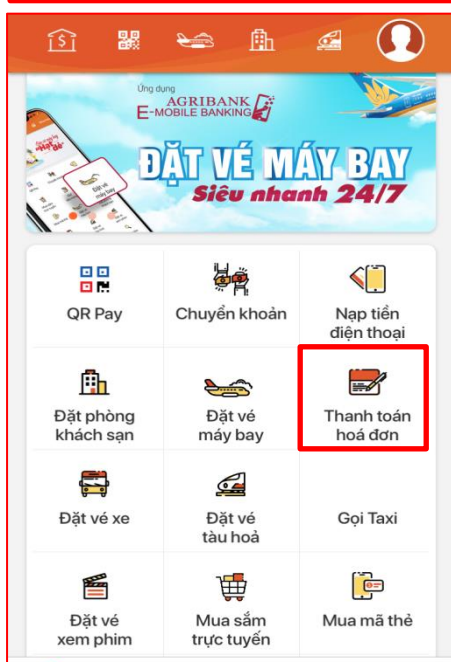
Ứng dụng
AGRIBANK
E-MOBILE BANKING

ĐẶT VÉ MÁY BAY
Siêu nhanh 24/7

| QR Pay | Chuyển khoản | Nạp tiền điện thoại |
|---|---|---|
| Đặt phòng khách sạn | Đặt vé máy bay | Thanh toán hoá đơn |
| Đặt vé xe | Đặt vé tàu hoả | Gọi Taxi |
| Đặt vé xem phim | Mua sắm trực tuyến | Mua mã thẻ |